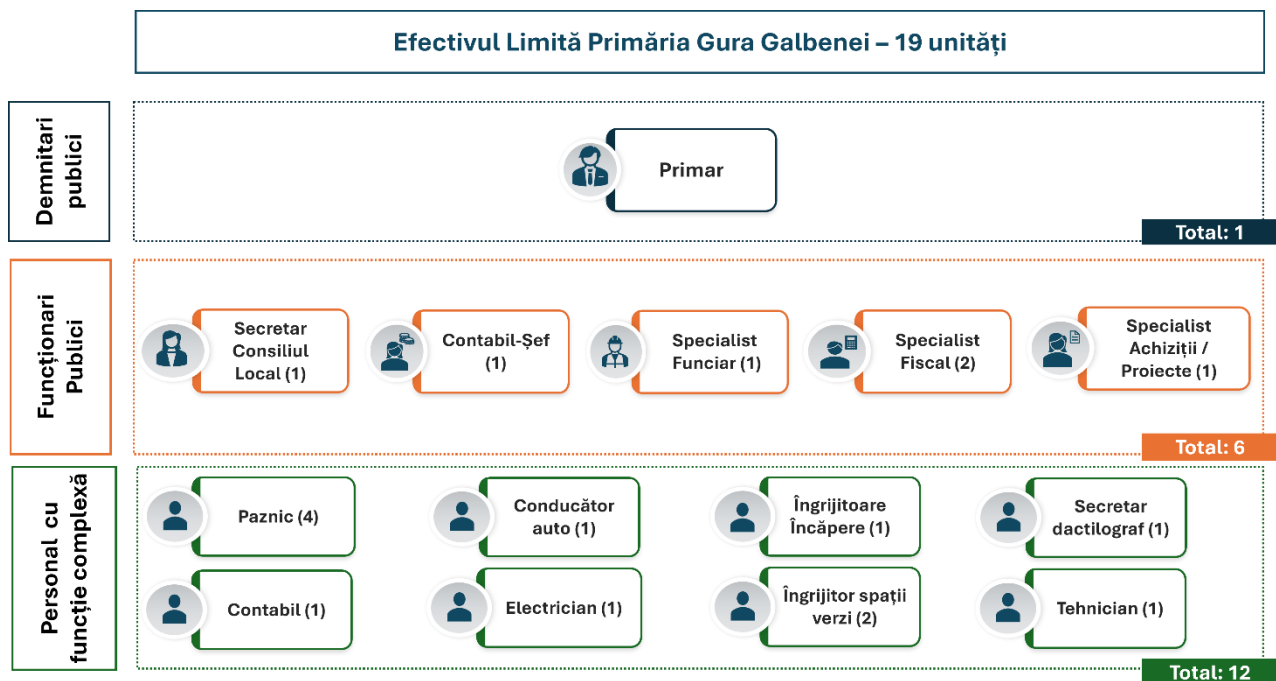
Efectivul Limită Primăria Gura Galbenei – 19 unități

Demnitari publici

Primar

Total: 1

Funcționari Publici

Secretar Consiliul Local (1)

Contabil-Șef (1)

Specialist Funciar (1)

Specialist Fiscal (2)

Specialist Achiziții / Proiecte (1)

Total: 6

Personal cu funcție complexă

Paznic (4)

Conducător auto (1)

Îngrijitoare Încăpere (1)

Secretar dactilograf (1)

Contabil (1)

Electrician (1)

Îngrijitor spații verzi (2)

Tehnician (1)

Total: 12